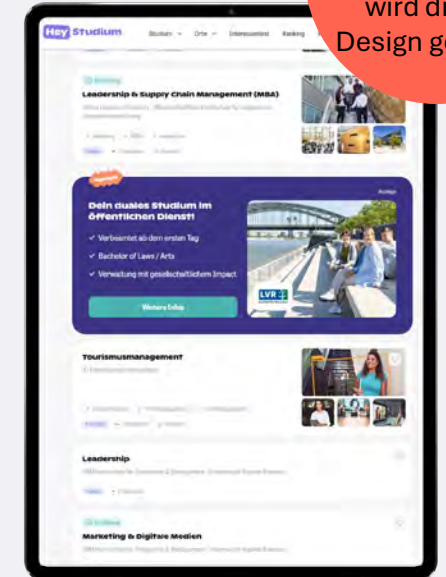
wird di
Design ge

Hey Studium
Studium
Orte
Unternehmen
Ranking

Leadership & Supply Chain Management (MBA)

Anzeige
Dein duales Studium im öffentlichen Dienst!
Verbeamtet ab dem ersten Tag
Bachelor of Laws / Arts
Verwaltung mit gesellschaftlichem Impact
Weitere Infos
LVR

Tourismusmanagement

Leadership

Marketing & Digitale Medien